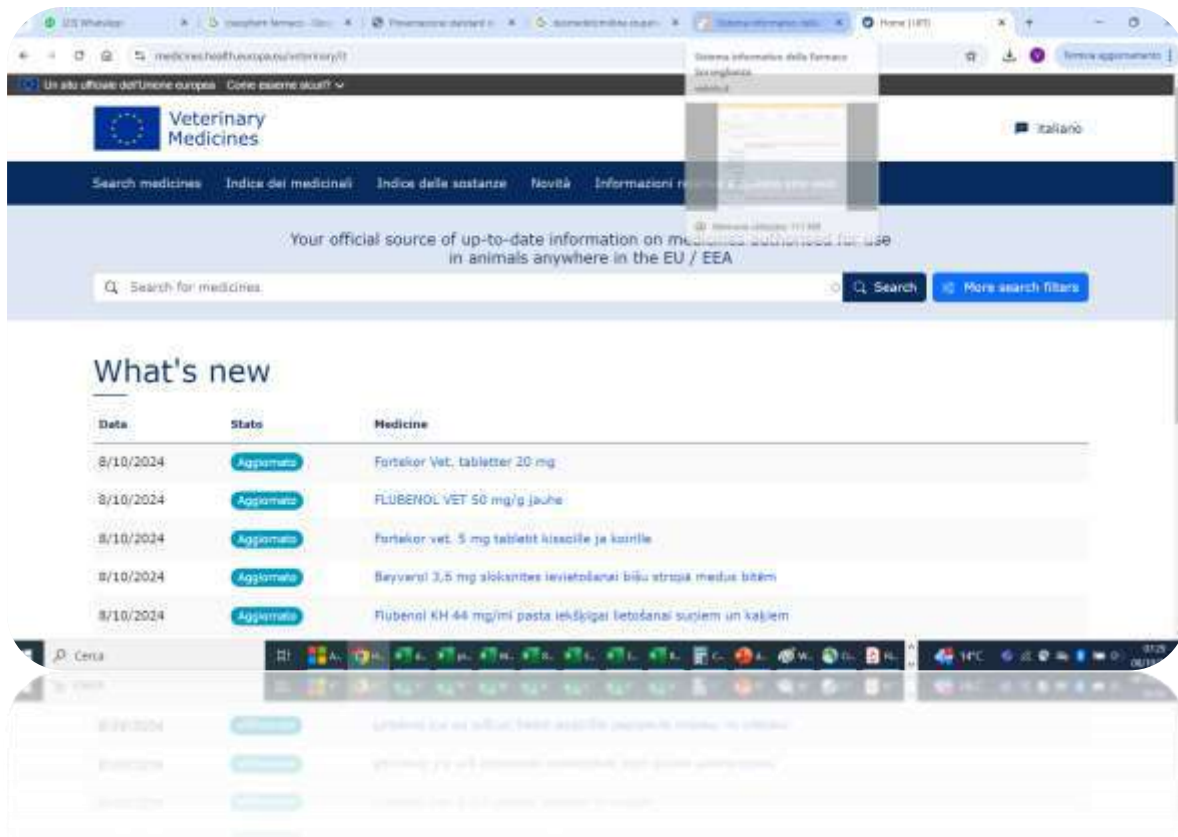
(23) WhatsApp
Home (187)
medicines.health.europa.eu/veterinary/it
Termina aggiornamento
Sistema informativo della farmaco
Un sito ufficiale dell'Unione europea Come esserne sicuri?

Veterinary Medicines

Italiano

Search medicines Indice dei medicinali Indice delle sostanze Novità Informazioni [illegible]

Your official source of up-to-date information on medicines authorised for use in animals anywhere in the EU / EEA

Search for medicines
Search
More search filters

What's new

| Data | Stato | Medicine |
|---|---|---|
| 8/10/2024 | Aggiornato | Fortekor Vet. tabletter 20 mg |
| 8/10/2024 | Aggiornato | FLUBENOL VET 50 mg/g jauhe |
| 8/10/2024 | Aggiornato | Fortekor vet. 5 mg tabletit kissoille ja koirille |
| 8/10/2024 | Aggiornato | Bayvarol 3,6 mg sloksnītes ievietošanai bišu stropā medus bitēm |
| 8/10/2024 | Aggiornato | Flubenol KH 44 mg/ml pasta iekšķīgai lietošanai suņiem un kaķiem |

Cerca
14°C